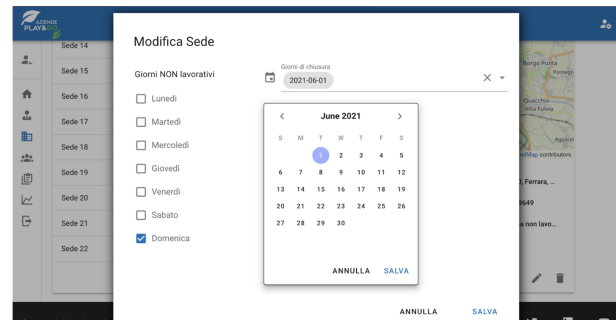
AZIENDE PLAY&GO

Sede 14
Sede 15
Sede 16
Sede 17
Sede 18
Sede 19
Sede 20
Sede 21
Sede 22

Modifica Sede

Giorni NON lavorativi

Lunedì
Martedì
Mercoledì
Giovedì
Venerdì
Sabato
Domenica

Giorni di chiusura
2021-06-01

June 2021

| S | M | T | W | T | F | S |
|---|---|---|---|---|---|---|
| | | 1 | 2 | 3 | 4 | 5 |
| 6 | 7 | 8 | 9 | 10 | 11 | 12 |
| 13 | 14 | 15 | 16 | 17 | 18 | 19 |
| 20 | 21 | 22 | 23 | 24 | 25 | 26 |
| 27 | 28 | 29 | 30 | | | |

ANNULLA SALVA

ANNULLA SALVA

Borgo Punta
Pontegr
Quacchio
Villa Fulvia
Aguscel
etMap contributors
, Ferrara, ...
3649
a non lavo...